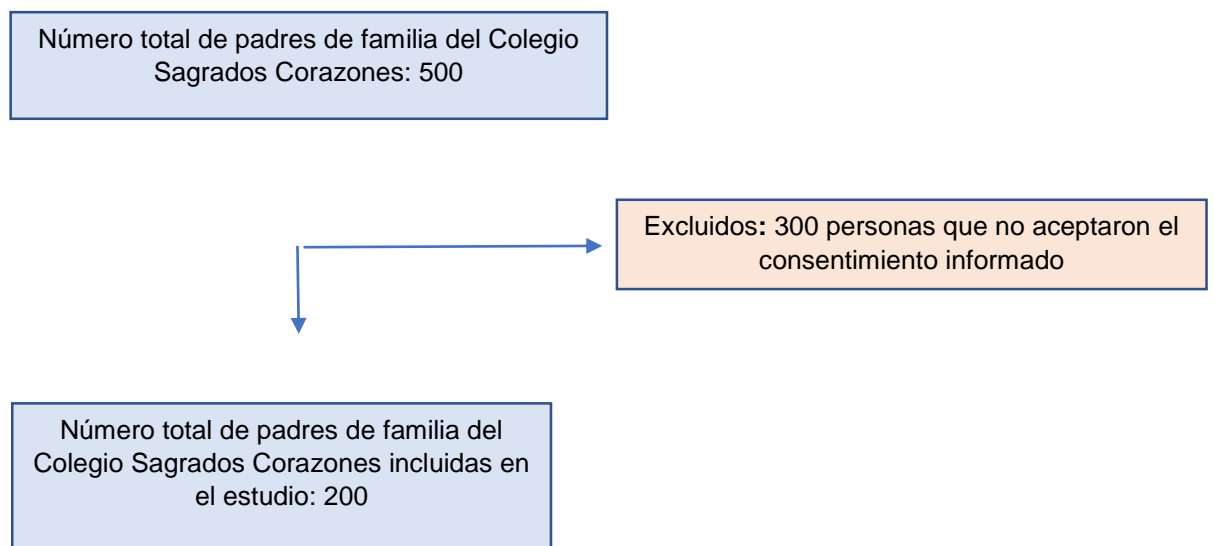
Número total de padres de familia del Colegio Sagrados Corazones: 500

Excluidos: 300 personas que no aceptaron el consentimiento informado

Número total de padres de familia del Colegio Sagrados Corazones incluidas en el estudio: 200